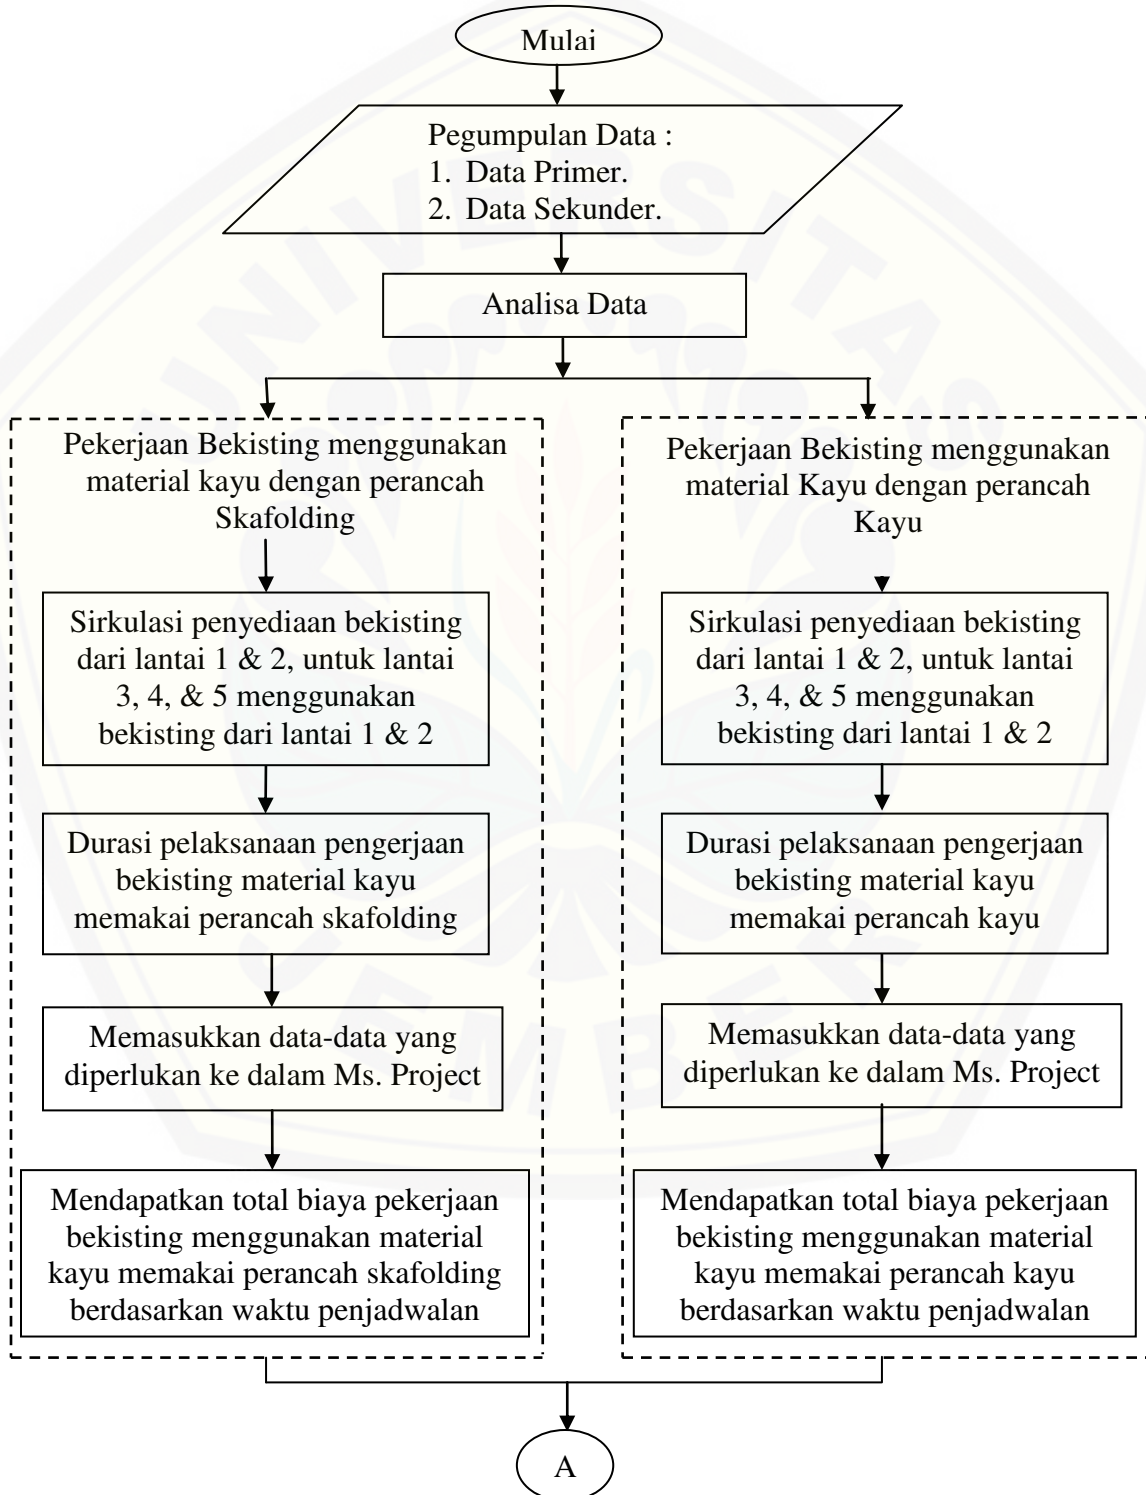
Mulai

Pegumpulan Data :
1. Data Primer.
2. Data Sekunder.

Analisa Data

Pekerjaan Bekisting menggunakan material kayu dengan perancah Skafolding

Sirkulasi penyediaan bekisting dari lantai 1 & 2, untuk lantai 3, 4, & 5 menggunakan bekisting dari lantai 1 & 2

Durasi pelaksanaan pengerjaan bekisting material kayu memakai perancah skafolding

Memasukkan data-data yang diperlukan ke dalam Ms. Project

Mendapatkan total biaya pekerjaan bekisting menggunakan material kayu memakai perancah skafolding berdasarkan waktu penjadwalan

Pekerjaan Bekisting menggunakan material Kayu dengan perancah Kayu

Sirkulasi penyediaan bekisting dari lantai 1 & 2, untuk lantai 3, 4, & 5 menggunakan bekisting dari lantai 1 & 2

Durasi pelaksanaan pengerjaan bekisting material kayu memakai perancah kayu

Memasukkan data-data yang diperlukan ke dalam Ms. Project

Mendapatkan total biaya pekerjaan bekisting menggunakan material kayu memakai perancah kayu berdasarkan waktu penjadwalan

A